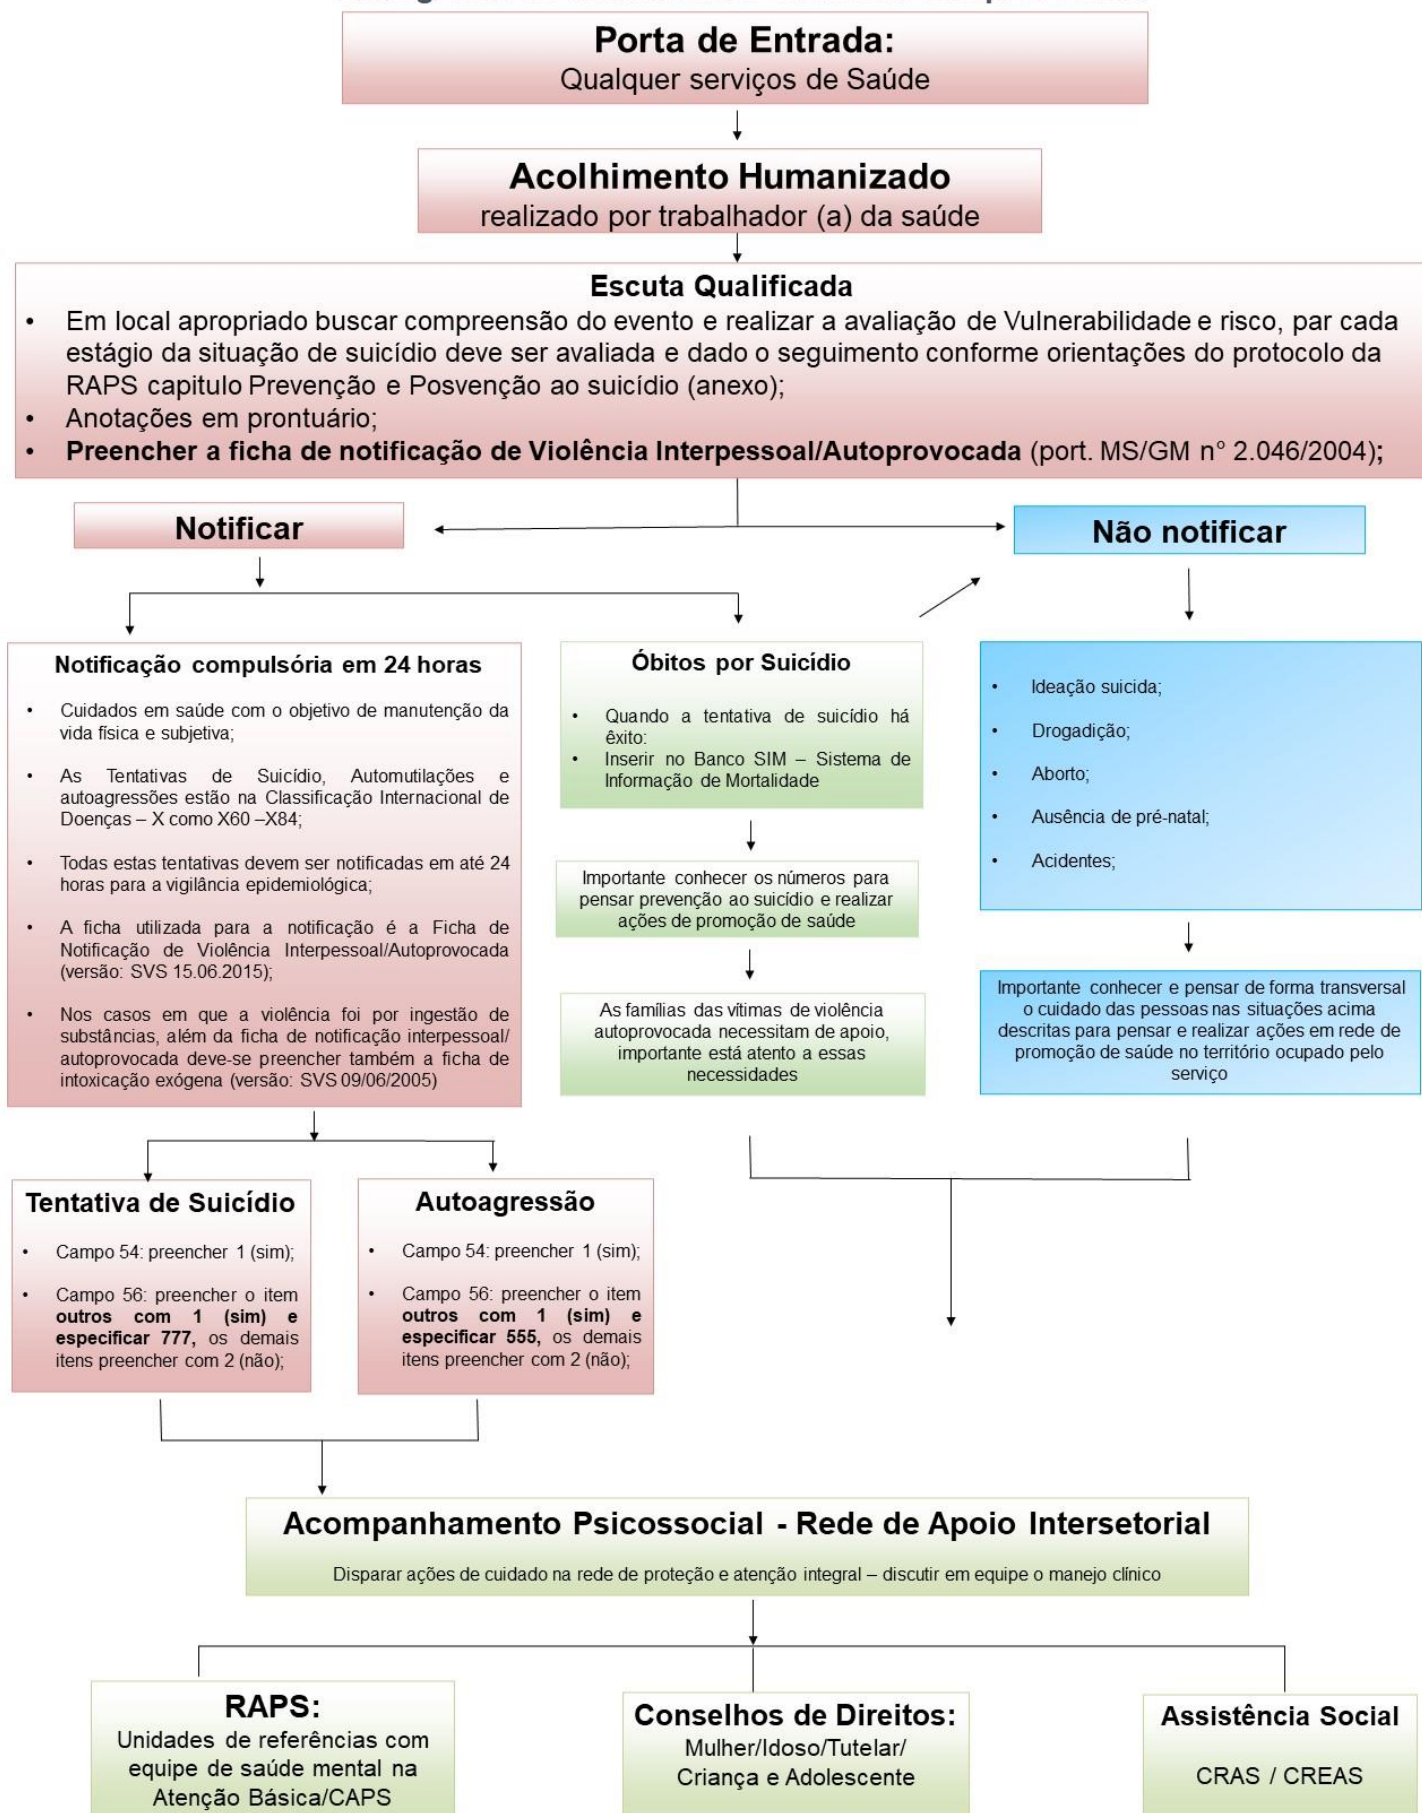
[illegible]

Porta de Entrada:
Qualquer serviços de Saúde

Acolhimento Humanizado
realizado por trabalhador (a) da saúde

Escuta Qualificada
• Em local apropriado buscar compreensão do evento e realizar a avaliação de Vulnerabilidade e risco, par cada estágio da situação de suicídio deve ser avaliada e dado o seguimento conforme orientações do protocolo da RAPS capitulo Prevenção e Posvenção ao suicídio (anexo);
• Anotações em prontuário;
• **Preencher a ficha de notificação de Violência Interpessoal/Autoprovocada** (port. MS/GM n° 2.046/2004);

Notificar

Não notificar

Notificação compulsória em 24 horas
• Cuidados em saúde com o objetivo de manutenção da vida física e subjetiva;
• As Tentativas de Suicídio, Automutilações e autoagressões estão na Classificação Internacional de Doenças – X como X60 –X84;
• Todas estas tentativas devem ser notificadas em até 24 horas para a vigilância epidemiológica;
• A ficha utilizada para a notificação é a Ficha de Notificação de Violência Interpessoal/Autoprovocada (versão: SVS 15.06.2015);
• Nos casos em que a violência foi por ingestão de substâncias, além da ficha de notificação interpessoal/ autoprovocada deve-se preencher também a ficha de intoxicação exógena (versão: SVS 09/06/2005)

Óbitos por Suicídio
• Quando a tentativa de suicídio há êxito:
• Inserir no Banco SIM – Sistema de Informação de Mortalidade

Importante conhecer os números para pensar prevenção ao suicídio e realizar ações de promoção de saúde

As famílias das vitimas de violência autoprovocada necessitam de apoio, importante está atento a essas necessidades

• Ideação suicida;
• Drogadição;
• Aborto;
• Ausência de pré-natal;
• Acidentes;

Importante conhecer e pensar de forma transversal o cuidado das pessoas nas situações acima descritas para pensar e realizar ações em rede de promoção de saúde no território ocupado pelo serviço

Tentativa de Suicídio
• Campo 54: preencher 1 (sim);
• Campo 56: preencher o item **outros com 1 (sim) e especificar 777,** os demais itens preencher com 2 (não);

Autoagressão
• Campo 54: preencher 1 (sim);
• Campo 56: preencher o item **outros com 1 (sim) e especificar 555,** os demais itens preencher com 2 (não);

Acompanhamento Psicossocial - Rede de Apoio Intersetorial
Disparar ações de cuidado na rede de proteção e atenção integral – discutir em equipe o manejo clínico

RAPS:
Unidades de referências com equipe de saúde mental na Atenção Básica/CAPS

Conselhos de Direitos:
Mulher/Idoso/Tutelar/ Criança e Adolescente

Assistência Social
CRAS / CREAS